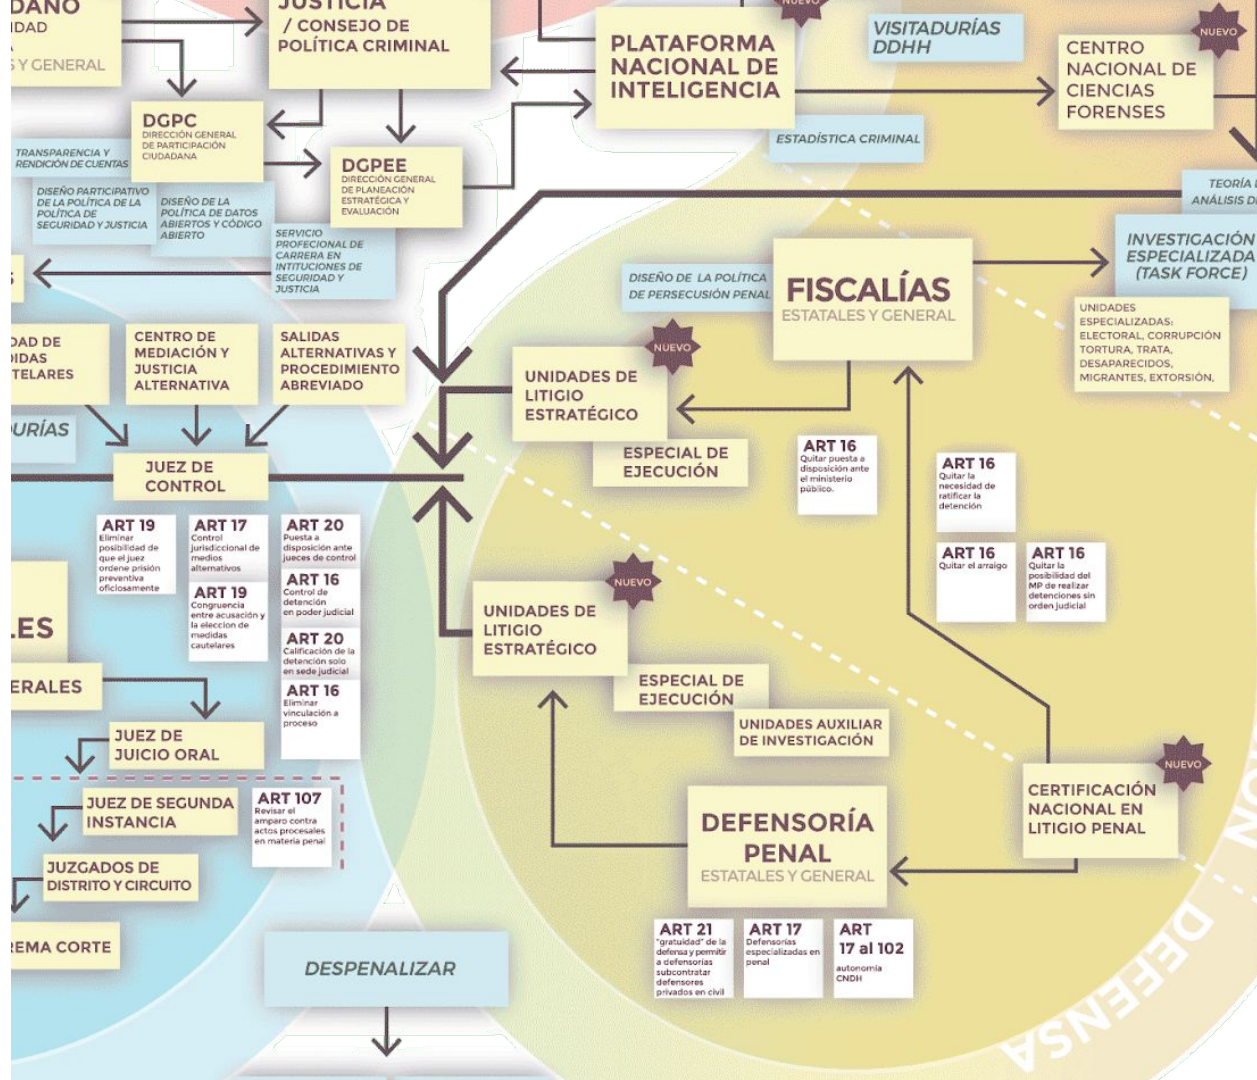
DANO
IDAD
S Y GENERAL

JUSTICIA / CONSEJO DE POLÍTICA CRIMINAL

NUEVO

PLATAFORMA NACIONAL DE INTELIGENCIA

VISITADURÍAS DDHH

NUEVO

CENTRO NACIONAL DE CIENCIAS FORENSES

DGPC
DIRECCIÓN GENERAL DE PARTICIPACIÓN CIUDADANA

TRANSPARENCIA Y RENDICIÓN DE CUENTAS

DGPEE
DIRECCIÓN GENERAL DE PLANEACIÓN ESTRATÉGICA Y EVALUACIÓN

ESTADÍSTICA CRIMINAL

DISEÑO PARTICIPATIVO DE LA POLÍTICA DE LA POLÍTICA DE SEGURIDAD Y JUSTICIA

DISEÑO DE LA POLÍTICA DE DATOS ABIERTOS Y CÓDIGO ABIERTO

SERVICIO PROFECIONAL DE CARRERA EN INTITUCIONES DE SEGURIDAD Y JUSTICIA

TEORÍA
ANÁLISIS D

INVESTIGACIÓN ESPECIALIZADA (TASK FORCE)

DISEÑO DE LA POLÍTICA DE PERSECUSIÓN PENAL

FISCALÍAS
ESTATALES Y GENERAL

UNIDADES ESPECIALIZADAS: ELECTORAL, CORRUPCIÓN TORTURA, TRATA, DESAPARECIDOS, MIGRANTES, EXTORSIÓN,

S

DAD DE
IDAS
TELARES

CENTRO DE MEDIACIÓN Y JUSTICIA ALTERNATIVA

SALIDAS ALTERNATIVAS Y PROCEDIMIENTO ABREVIADO

NUEVO

UNIDADES DE LITIGIO ESTRATÉGICO

URÍAS

ESPECIAL DE EJECUCIÓN

ART 16
Quitar puesta a disposición ante el ministerio público.

ART 16
Quitar la necesidad de ratificar la detención

JUEZ DE CONTROL

ART 19
Eliminar posibilidad de que el juez ordene prisión preventiva oficiosamente

ART 17
Control jurisdiccional de medios alternativos

ART 20
Puesta a disposición ante jueces de control

ART 16
Control de detención en poder judicial

ART 19
Congruencia entre acusación y la elección de medidas cautelares

ART 20
Calificación de la detención solo en sede judicial

ART 16
Eliminar vinculación a proceso

ART 16
Quitar el arraigo

ART 16
Quitar la posibilidad del MP de realizar detenciones sin orden judicial

LES

NUEVO

UNIDADES DE LITIGIO ESTRATÉGICO

ERALES

ESPECIAL DE EJECUCIÓN

UNIDADES AUXILIAR DE INVESTIGACIÓN

JUEZ DE JUICIO ORAL

NUEVO

CERTIFICACIÓN NACIONAL EN LITIGIO PENAL

JUEZ DE SEGUNDA INSTANCIA

ART 107
Revisar el amparo contra actos procesales en materia penal

DEFENSORÍA PENAL
ESTATALES Y GENERAL

JUZGADOS DE DISTRITO Y CIRCUITO

EMA CORTE

ART 21
"gratuidad" de la defensa y permitir a defensorias subcontratar defensores privados en civil

ART 17
Defensorias especializadas en penal

ART 17 al 102
autonomia CNDH

DESPENALIZAR

DEFENSA